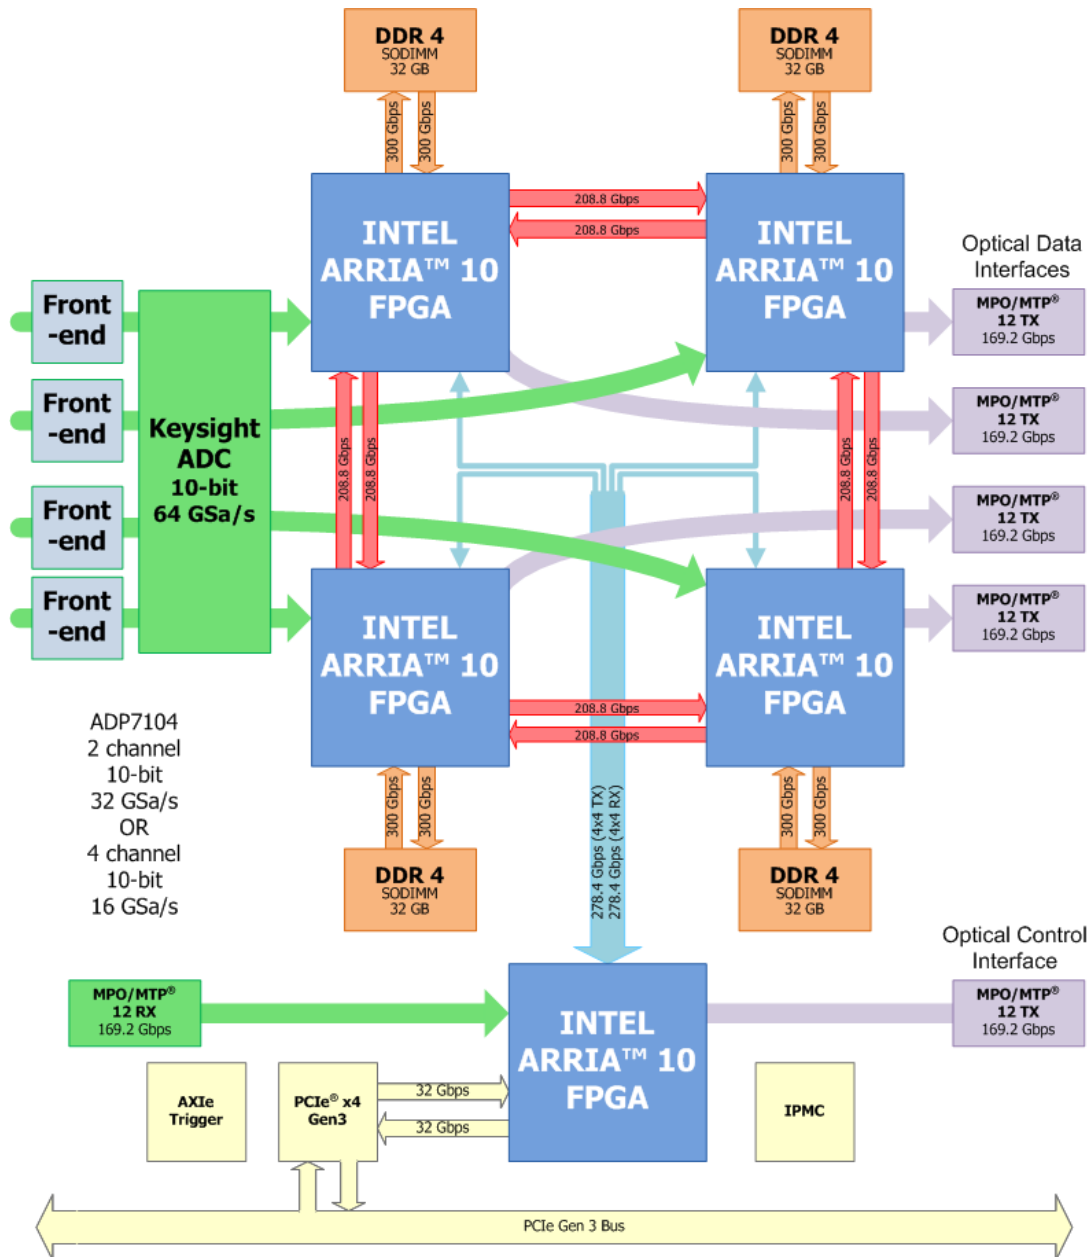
DDR 4
SODIMM
32 GB

300 Gbps
300 Gbps

DDR 4
SODIMM
32 GB

300 Gbps
300 Gbps

208.8 Gbps
208.8 Gbps

INTEL
ARRIA™ 10
FPGA

INTEL
ARRIA™ 10
FPGA

Optical Data
Interfaces

MPO/MTP®
12 TX
169.2 Gbps

Front
-end

Front
-end

Front
-end

Front
-end

Keysight
ADC
10-bit
64 GSa/s

208.8 Gbps
208.8 Gbps

208.8 Gbps
208.8 Gbps

MPO/MTP®
12 TX
169.2 Gbps

MPO/MTP®
12 TX
169.2 Gbps

MPO/MTP®
12 TX
169.2 Gbps

INTEL
ARRIA™ 10
FPGA

INTEL
ARRIA™ 10
FPGA

ADP7104
2 channel
10-bit
32 GSa/s
OR
4 channel
10-bit
16 GSa/s

208.8 Gbps
208.8 Gbps

278.4 Gbps (4x4 TX)
278.4 Gbps (4x4 RX)

300 Gbps
300 Gbps

300 Gbps
300 Gbps

DDR 4
SODIMM
32 GB

DDR 4
SODIMM
32 GB

Optical Control
Interface

MPO/MTP®
12 RX
169.2 Gbps

INTEL
ARRIA™ 10
FPGA

MPO/MTP®
12 TX
169.2 Gbps

AXIe
Trigger

PCIe® x4
Gen3

32 Gbps
32 Gbps

IPMC

PCIe Gen 3 Bus